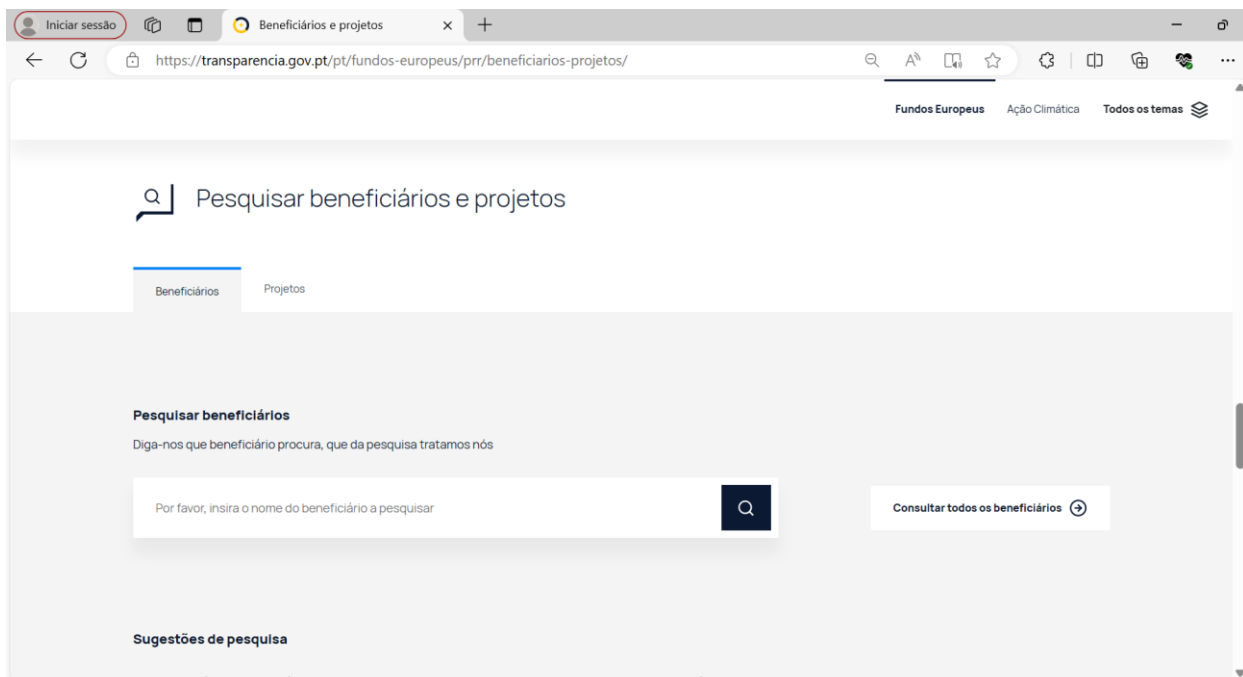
Iniciar sessão

Beneficiários e projetos

https://transparencia.gov.pt/pt/fundos-europeus/prr/beneficiarios-projetos/

Fundos Europeus Ação Climática Todos os temas

Pesquisar beneficiários e projetos

Beneficiários Projetos

Pesquisar beneficiários

Diga-nos que beneficiário procura, que da pesquisa tratamos nós

Por favor, insira o nome do beneficiário a pesquisar

Consultar todos os beneficiários

Sugestões de pesquisa